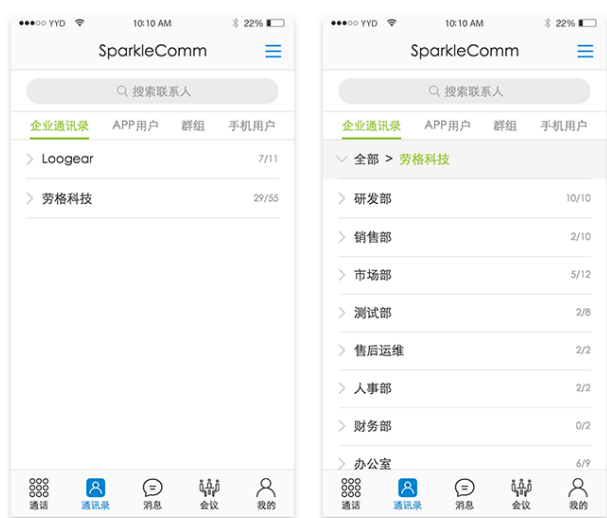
●●●○○ YYD 10:10 AM 22%

SparkleComm

搜索联系人

企业通讯录 APP用户 群组 手机用户

Loogear 7/11

劳格科技 29/55

通话 通讯录 消息 会议 我的

●●●○○ YYD 10:10 AM 22%

SparkleComm

搜索联系人

企业通讯录 APP用户 群组 手机用户

全部 > 劳格科技

研发部 10/10

销售部 2/10

市场部 5/12

测试部 2/8

售后运维 2/2

人事部 2/2

财务部 0/2

办公室 6/9

通话 通讯录 消息 会议 我的